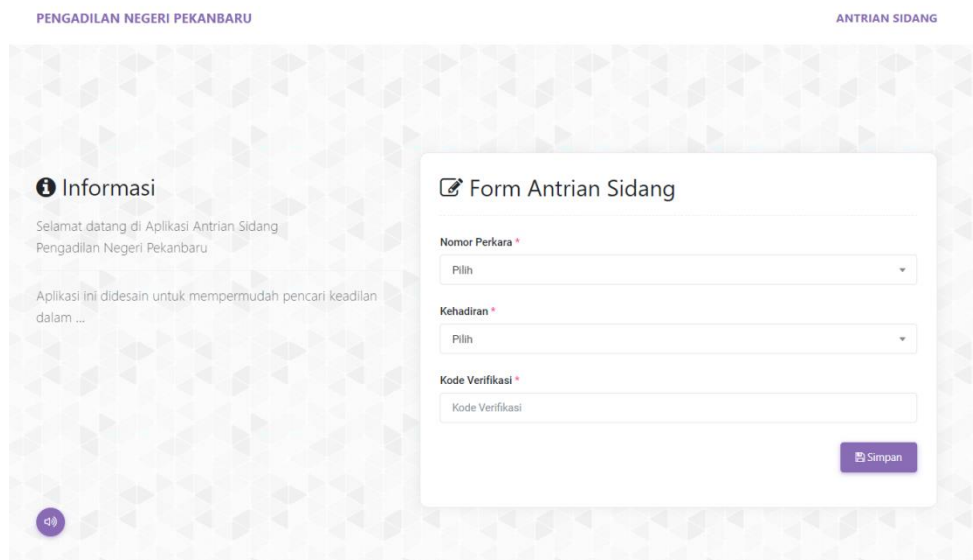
PENGADILAN NEGERI PEKANBARU

ANTRIAN SIDANG

Informasi

Selamat datang di Aplikasi Antrian Sidang Pengadilan Negeri Pekanbaru

Aplikasi ini didesain untuk mempermudah pencari keadilan dalam ...

Form Antrian Sidang

Nomor Perkara *

Pilih

Kehadiran *

Pilih

Kode Verifikasi *

Kode Verifikasi

Simpan